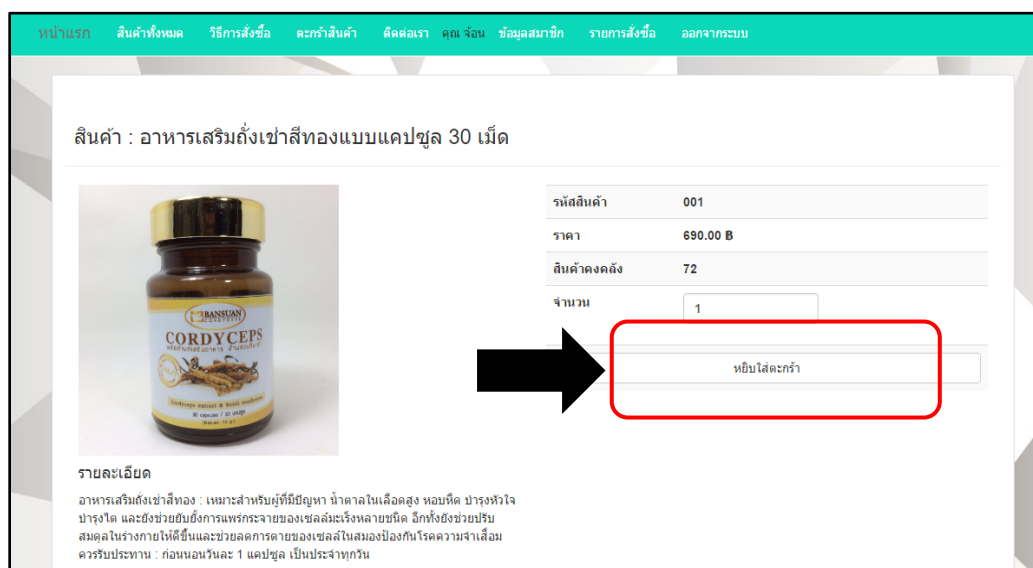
หน้าแรก สินค้าทั้งหมด วิธีการสั่งซื้อ ตะกร้าสินค้า ติดต่อเรา คุณ จ้อน ข้อมูลสมาชิก รายการสั่งซื้อ ออกจากระบบ

สินค้า : อาหารเสริมถั่งเช่าสีทองแบบแคปซูล 30 เม็ด

BANSUAN
CORDYCEPS
Cordyceps extract & Rosin mushroom
30 capsules / 30 แคปซูล

| รหัสสินค้า | 001 |
|---|---|
| ราคา | 690.00 ฿ |
| สินค้าคงคลัง | 72 |
| จำนวน | 1 |

หยิบใส่ตะกร้า

รายละเอียด

อาหารเสริมถั่งเช่าสีทอง : เหมาะสำหรับผู้ที่มีปัญหา น้ำตาลในเลือดสูง หอบหืด บำรุงหัวใจ บำรุงไต และยังช่วยยับยั้งการแพร่กระจายของเซลล์มะเร็งหลายชนิด อีกทั้งยังช่วยปรับสมดุลในร่างกายให้ดีขึ้นและช่วยลดการตายของเซลล์ในสมองป้องกันโรคความจำเสื่อม ควรรับประทาน : ก่อนนอนวันละ 1 แคปซูล เป็นประจำทุกวัน